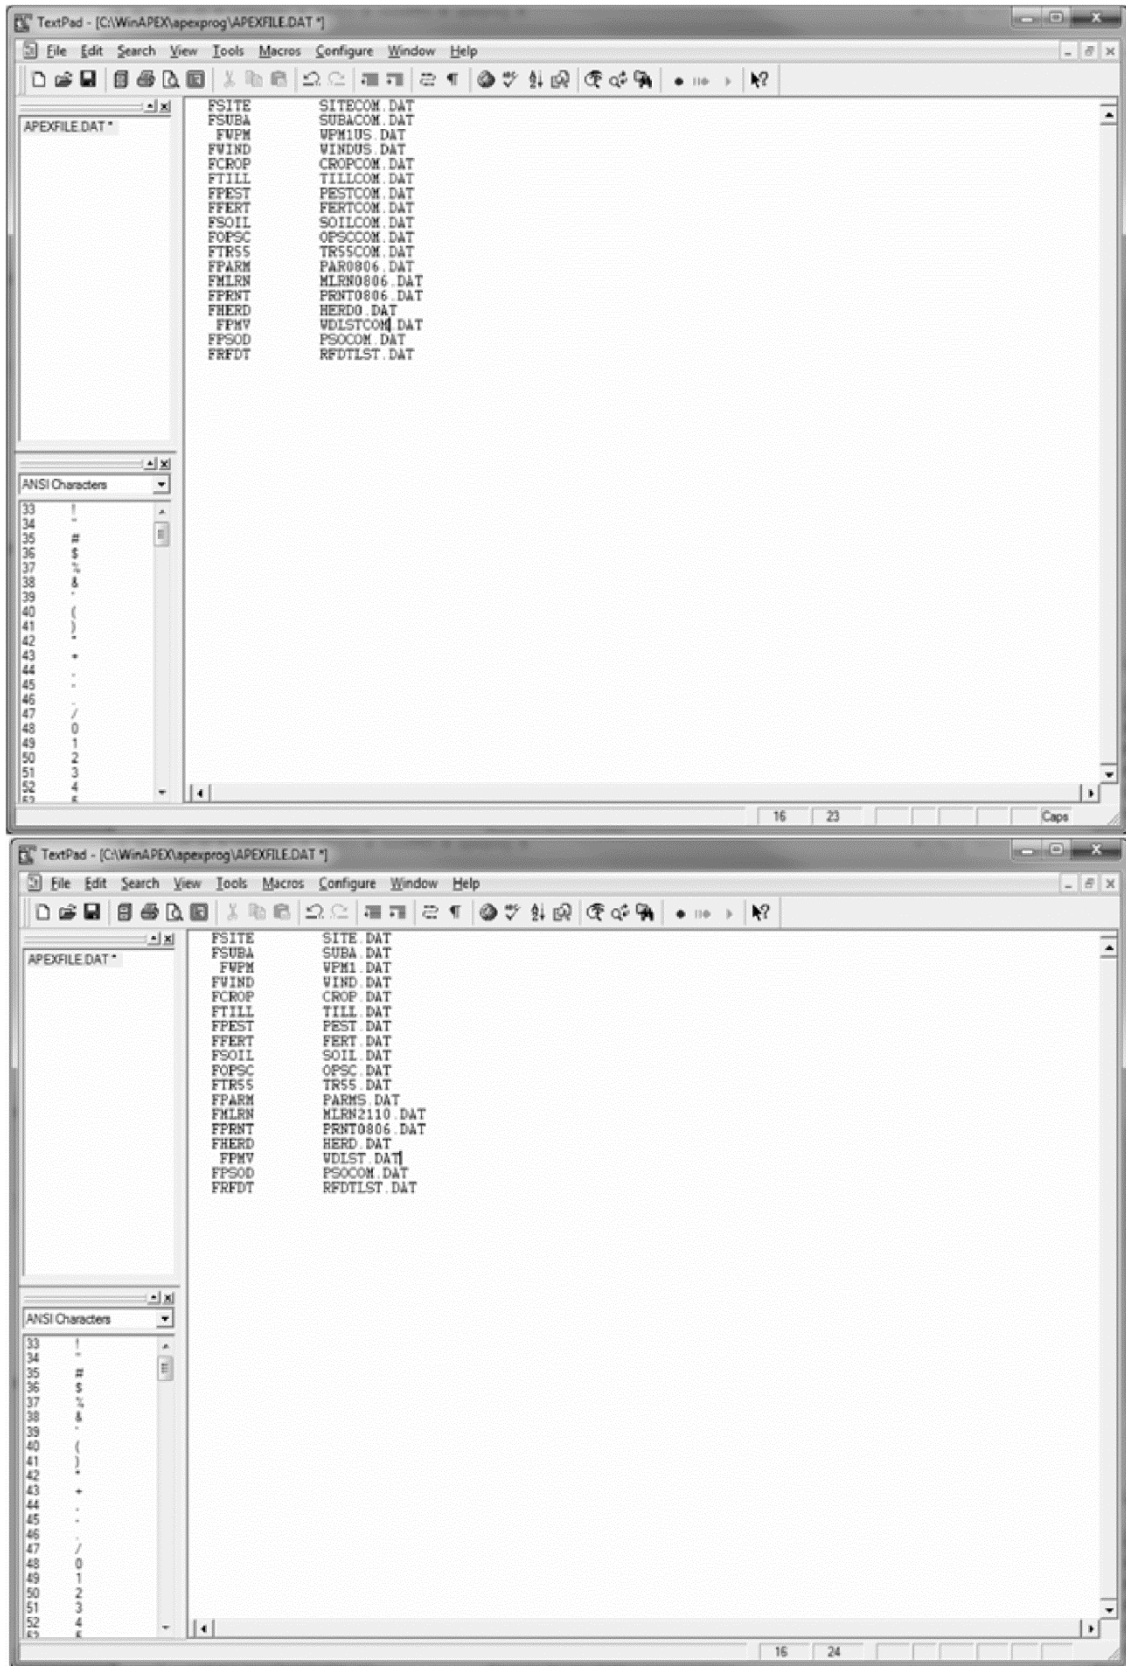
TextPad - [C:\WinAPEX\apexprog\APEXFILE.DAT *]

File Edit Search View Tools Macros Configure Window Help

APEXFILE.DAT *

| | |
|---|---|
| FSITE | SITECOM.DAT |
| FSUBA | SUBACOM.DAT |
| FWPM | WPM1US.DAT |
| FWIND | WINDUS.DAT |
| FCROP | CROPCOM.DAT |
| FTILL | TILLCOM.DAT |
| FPEST | PESTCOM.DAT |
| FFERT | FERTCOM.DAT |
| FSOIL | SOILCOM.DAT |
| FOPSC | OPSCCOM.DAT |
| FTR55 | TR55COM.DAT |
| FPARM | PAR0806.DAT |
| FMLRN | MLRN0806.DAT |
| FPRNT | PRNT0806.DAT |
| FHERD | HERD0.DAT |
| FWPMV | WDLSTCOM.DAT |
| FPSOD | PSOCOM.DAT |
| FRFDT | RFDTLST.DAT |

ANSI Characters

33 !
34 "
35 #
36 $
37 %
38 &
39 '
40 (
41 )
42 *
43 +
44 ,
45 -
46 .
47 /
48 0
49 1
50 2
51 3
52 4

16 23 Caps

TextPad - [C:\WinAPEX\apexprog\APEXFILE.DAT *]

File Edit Search View Tools Macros Configure Window Help

APEXFILE.DAT *

| | |
|---|---|
| FSITE | SITE.DAT |
| FSUBA | SUBA.DAT |
| FWPM | WPM1.DAT |
| FWIND | WIND.DAT |
| FCROP | CROP.DAT |
| FTILL | TILL.DAT |
| FPEST | PEST.DAT |
| FFERT | FERT.DAT |
| FSOIL | SOIL.DAT |
| FOPSC | OPSC.DAT |
| FTR55 | TR55.DAT |
| FPARM | PARMS.DAT |
| FMLRN | MLRN2110.DAT |
| FPRNT | PRNT0806.DAT |
| FHERD | HERD.DAT |
| FWPMV | WDLST.DAT |
| FPSOD | PSOCOM.DAT |
| FRFDT | RFDTLST.DAT |

ANSI Characters

33 !
34 "
35 #
36 $
37 %
38 &
39 '
40 (
41 )
42 *
43 +
44 ,
45 -
46 .
47 /
48 0
49 1
50 2
51 3
52 4

16 24